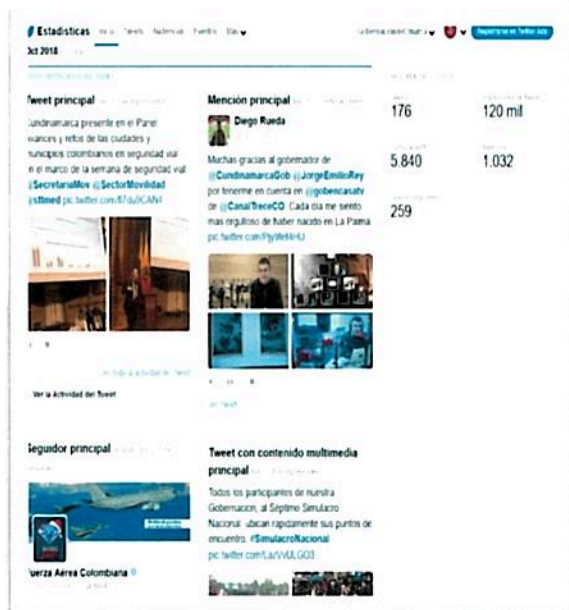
Estadísticas Inicio Tweets Audiencias Eventos Más

Gobernación de Cundinamarca Registrarse en Twitter Ads

Oct 2018

Tweet principal

Cundinamarca presente en el Panel avances y retos de las ciudades y municipios colombianos en seguridad vial en el marco de la semana de seguridad vial @SecretariaMov @SectorMovilidad @sttmed pic.twitter.com/87duJ0CAN4

Ver la Actividad del Tweet

Mención principal

Diego Rueda

Muchas gracias al gobernador de @CundinamarcaGob @JorgeEmilioRey por tenerme en cuenta en @gobencasatv de @CanalTreceCO. Cada día me siento más orgulloso de haber nacido en La Palma pic.twitter.com/Pj]illegible]

176

120 mil

5.840

1.032

259

Seguidor principal

Fuerza Aérea Colombiana

Tweet con contenido multimedia principal

Todos los participantes de nuestra Gobernación, al Séptimo Simulacro Nacional ubican rápidamente sus puntos de encuentro. #SimulacroNacional pic.twitter.com/LaVVUGO3